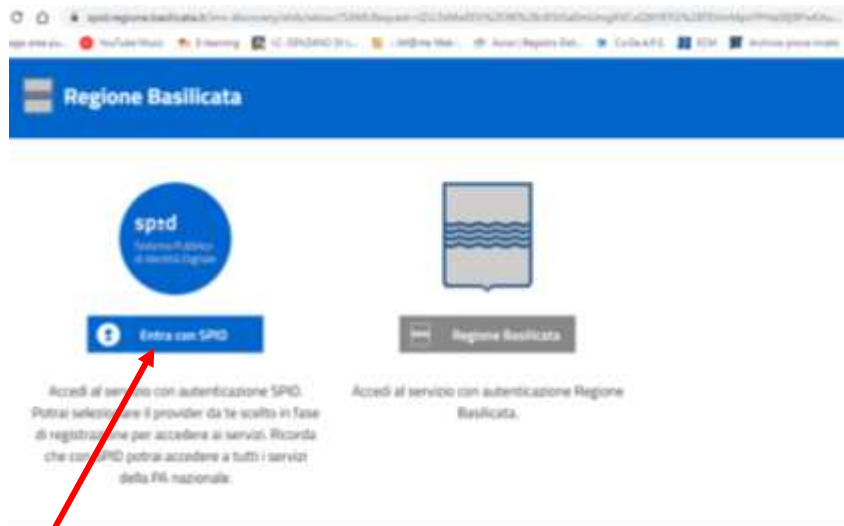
spid.regione.basilicata.it/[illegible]

YouTube Music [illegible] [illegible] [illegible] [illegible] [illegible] ECM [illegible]

Regione Basilicata

spid
Sistema Pubblico di Identità Digitale

Entra con SPID

Regione Basilicata

Accedi al servizio con autenticazione SPID. Potrai selezionare il provider da te scelto in fase di registrazione per accedere ai servizi. Ricorda che con SPID potrai accedere a tutti i servizi della PA nazionale.

Accedi al servizio con autenticazione Regione Basilicata.